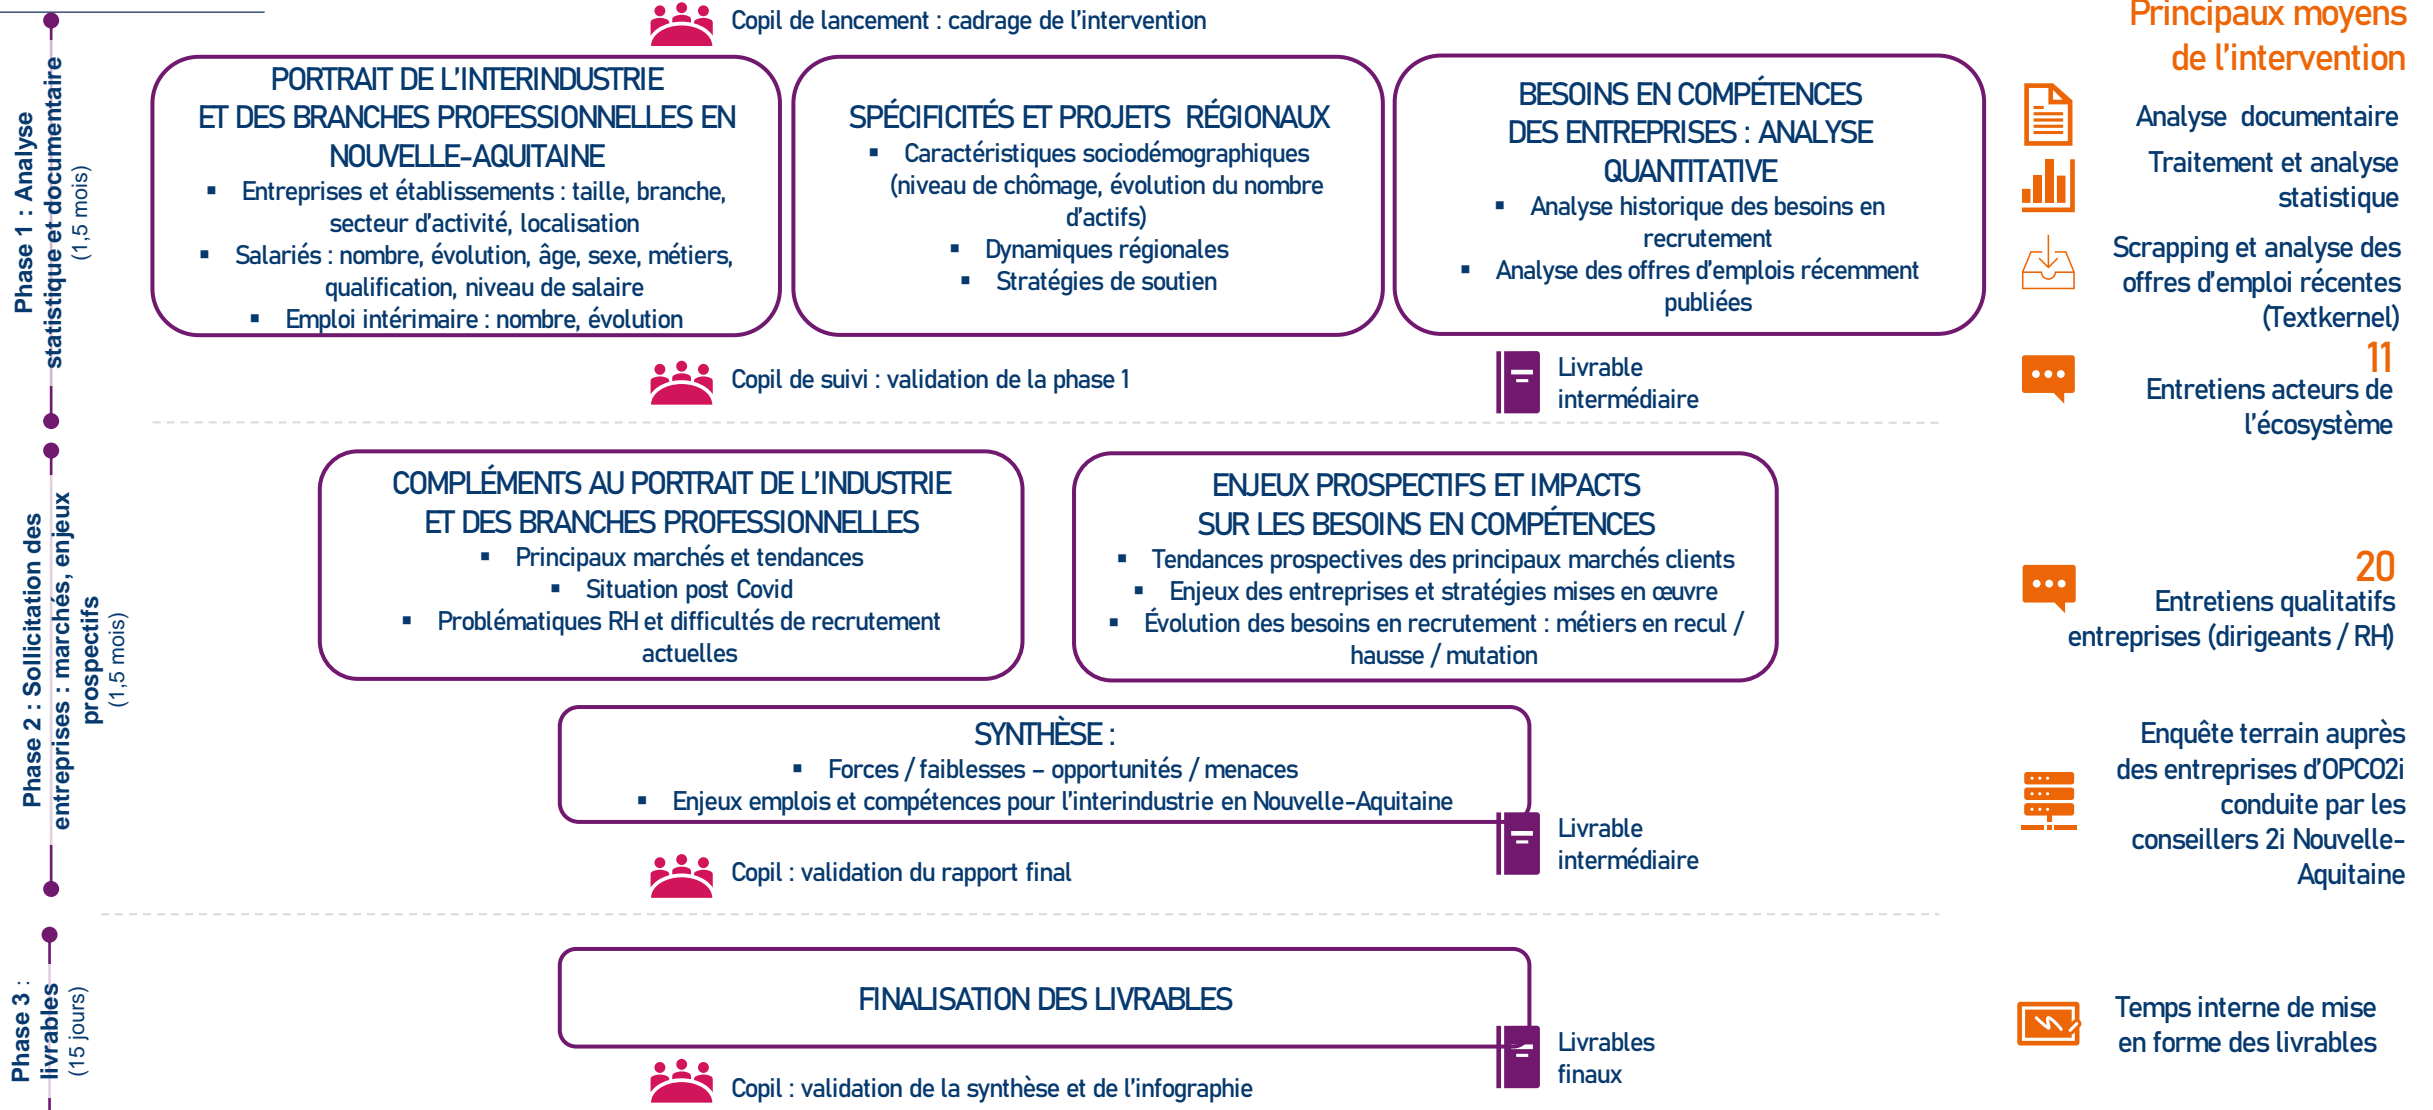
Phase 1 : Analyse statistique et documentaire
(1,5 mois)

Copil de lancement : cadrage de l'intervention

PORTRAIT DE L'INTERINDUSTRIE ET DES BRANCHES PROFESSIONNELLES EN NOUVELLE-AQUITAINE
▪ Entreprises et établissements : taille, branche, secteur d'activité, localisation
▪ Salariés : nombre, évolution, âge, sexe, métiers, qualification, niveau de salaire
▪ Emploi intérimaire : nombre, évolution

SPÉCIFICITÉS ET PROJETS RÉGIONAUX
▪ Caractéristiques sociodémographiques (niveau de chômage, évolution du nombre d'actifs)
▪ Dynamiques régionales
▪ Stratégies de soutien

BESOINS EN COMPÉTENCES DES ENTREPRISES : ANALYSE QUANTITATIVE
▪ Analyse historique des besoins en recrutement
▪ Analyse des offres d'emplois récemment publiées

Copil de suivi : validation de la phase 1

Livrable intermédiaire

Phase 2 : Sollicitation des entreprises : marchés, enjeux prospectifs
(1,5 mois)

COMPLÉMENTS AU PORTRAIT DE L'INDUSTRIE ET DES BRANCHES PROFESSIONNELLES
▪ Principaux marchés et tendances
▪ Situation post Covid
▪ Problématiques RH et difficultés de recrutement actuelles

ENJEUX PROSPECTIFS ET IMPACTS SUR LES BESOINS EN COMPÉTENCES
▪ Tendances prospectives des principaux marchés clients
▪ Enjeux des entreprises et stratégies mises en œuvre
▪ Évolution des besoins en recrutement : métiers en recul / hausse / mutation

SYNTHÈSE :
▪ Forces / faiblesses – opportunités / menaces
▪ Enjeux emplois et compétences pour l'interindustrie en Nouvelle-Aquitaine

Livrable intermédiaire

Copil : validation du rapport final

Phase 3 : livrables
(15 jours)

FINALISATION DES LIVRABLES

Livrables finaux

Copil : validation de la synthèse et de l'infographie

Principaux moyens de l'intervention

Analyse documentaire

Traitement et analyse statistique

Scrapping et analyse des offres d'emploi récentes (Textkernel)

11
Entretiens acteurs de l'écosystème

20
Entretiens qualitatifs entreprises (dirigeants / RH)

Enquête terrain auprès des entreprises d'OPCO2i conduite par les conseillers 2i Nouvelle-Aquitaine

Temps interne de mise en forme des livrables